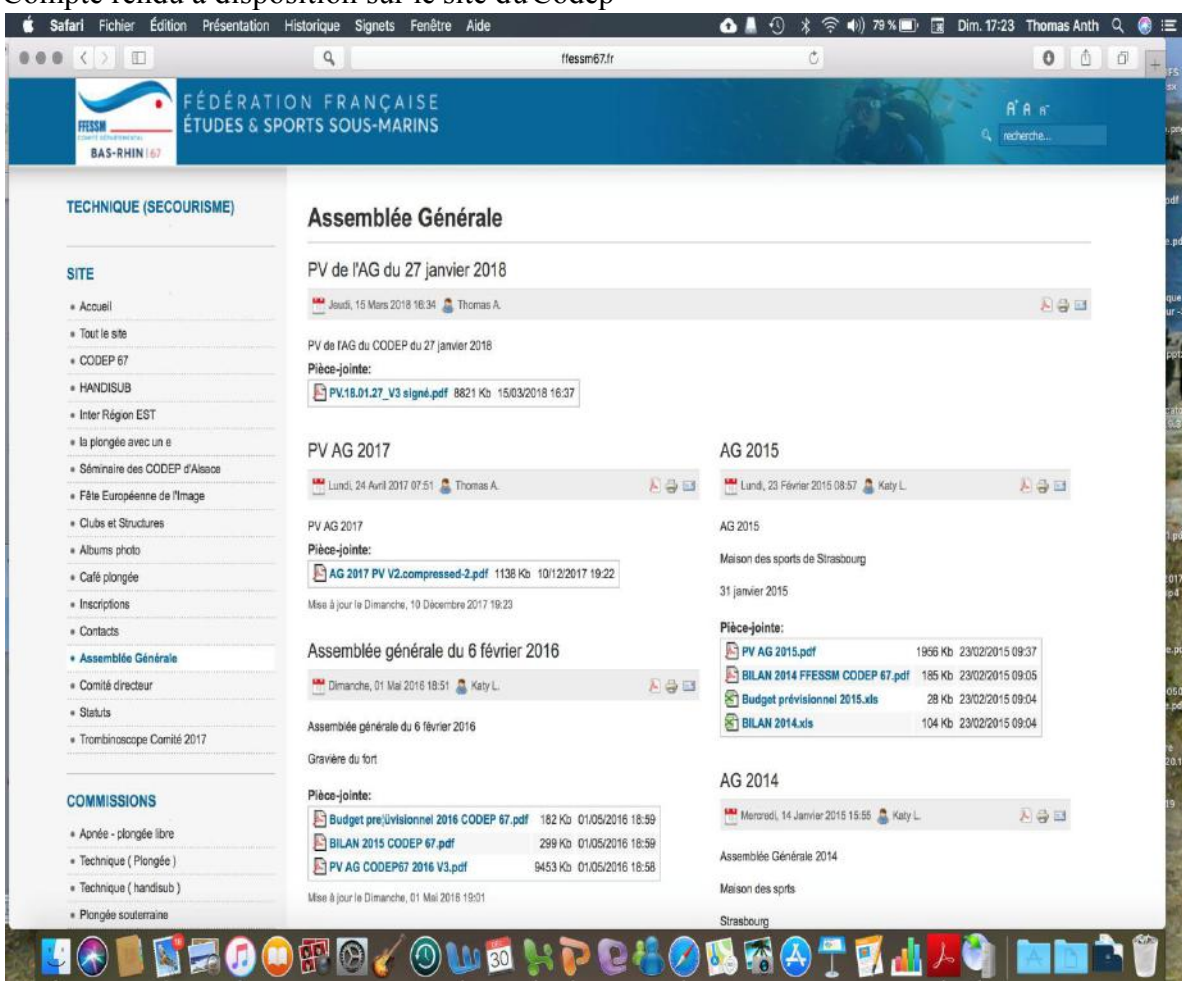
Compte rendu à disposition sur le site du Codep

Safari Fichier Édition Présentation Historique Signets Fenêtre Aide

79 % Dim. 17:23 Thomas Anth

ffessm67.fr

FFESSM COMITÉ DÉPARTEMENTAL BAS-RHIN | 67

FÉDÉRATION FRANÇAISE ÉTUDES & SPORTS SOUS-MARINS

A A A

recherche...

TECHNIQUE (SECOURISME)

SITE

• Accueil
• Tout le site
• CODEP 67
• HANDISUB
• Inter Région EST
• la plongée avec un e
• Séminaire des CODEP d'Alsace
• Fête Européenne de l'Image
• Clubs et Structures
• Albums photo
• Café plongée
• Inscriptions
• Contacts
• Assemblée Générale
• Comité directeur
• Statuts
• Trombinoscope Comité 2017

COMMISSIONS

• Apnée - plongée libre
• Technique ( Plongée )
• Technique ( handisub )
• Plongée souterraine

Assemblée Générale

PV de l'AG du 27 janvier 2018

Jeudi, 15 Mars 2018 16:34 Thomas A.

PV de l'AG du CODEP du 27 janvier 2018

Pièce-jointe:

PV.18.01.27_V3 signé.pdf 8821 Kb 15/03/2018 16:37

PV AG 2017

Lundi, 24 Avril 2017 07:51 Thomas A.

PV AG 2017

Pièce-jointe:

AG 2017 PV V2.compressed-2.pdf 1138 Kb 10/12/2017 19:22

Mise à jour le Dimanche, 10 Décembre 2017 19:23

Assemblée générale du 6 février 2016

Dimanche, 01 Mai 2016 18:51 Katy L.

Assemblée générale du 6 février 2016

Gravière du fort

Pièce-jointe:

Budget pre(U)visionnel 2016 CODEP 67.pdf 182 Kb 01/05/2016 18:59
BILAN 2015 CODEP 67.pdf 299 Kb 01/05/2016 18:59
PV AG CODEP67 2016 V3.pdf 9453 Kb 01/05/2016 18:58

Mise à jour le Dimanche, 01 Mai 2016 19:01

AG 2015

Lundi, 23 Février 2015 08:57 Katy L.

AG 2015

Maison des sports de Strasbourg

31 janvier 2015

Pièce-jointe:

PV AG 2015.pdf 1956 Kb 23/02/2015 09:37
BILAN 2014 FFESSM CODEP 67.pdf 185 Kb 23/02/2015 09:05
Budget prévisionnel 2015.xls 28 Kb 23/02/2015 09:04
BILAN 2014.xls 104 Kb 23/02/2015 09:04

AG 2014

Mercredi, 14 Janvier 2015 15:55 Katy L.

Assemblée Générale 2014

Maison des sprts

Strasbourg